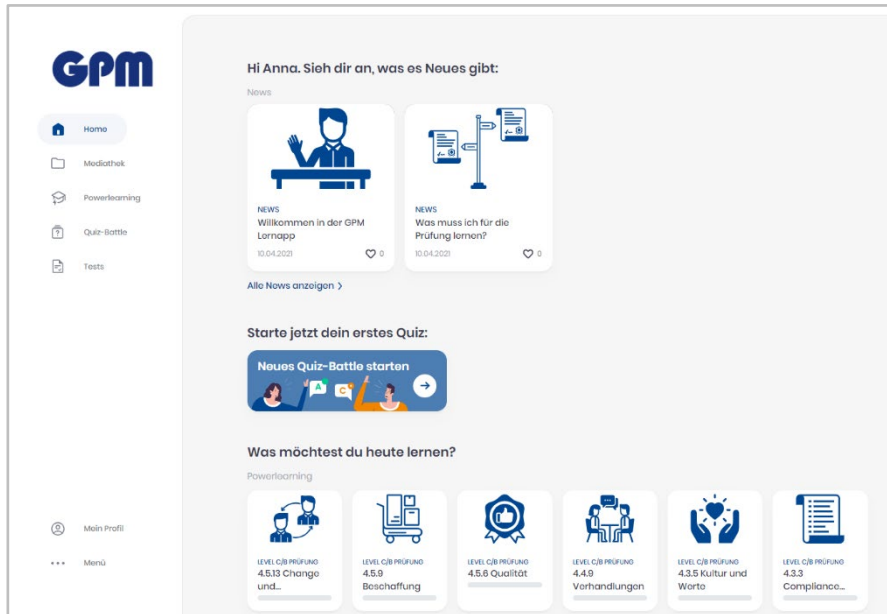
GPM

Home
Mediathek
Powerlearning
Quiz-Battle
Tests

Mein Profil
Menü

Hi Anna. Sieh dir an, was es Neues gibt:

News

NEWS
Willkommen in der GPM Lernapp
10.04.2021
0

NEWS
Was muss ich für die Prüfung lernen?
10.04.2021
0

Alle News anzeigen >

Starte jetzt dein erstes Quiz:

Neues Quiz-Battle starten

Was möchtest du heute lernen?

Powerlearning

LEVEL C/B PRÜFUNG
4.5.13 Change und...

LEVEL C/B PRÜFUNG
4.5.9 Beschaffung

LEVEL C/B PRÜFUNG
4.5.6 Qualität

LEVEL C/B PRÜFUNG
4.4.9 Verhandlungen

LEVEL C/B PRÜFUNG
4.3.5 Kultur und Worte

LEVEL C/B PRÜFUNG
4.3.3 Compliance...